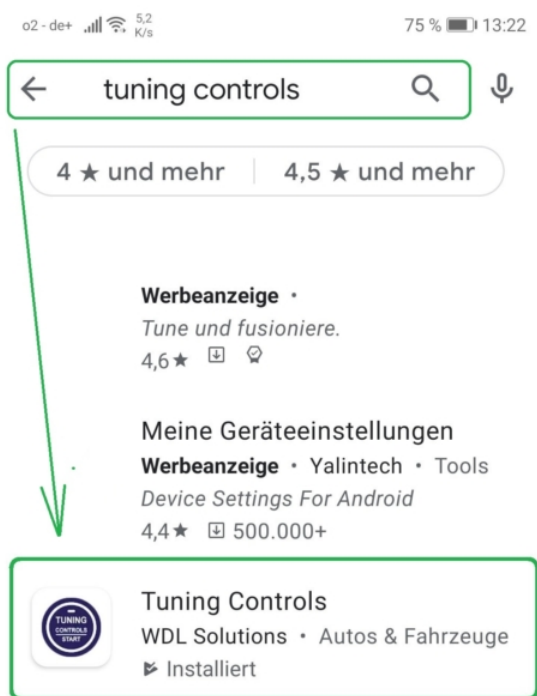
o2 - de+ 5,2 K/s 75 % 13:22

tuning controls

4 ★ und mehr | 4,5 ★ und mehr

Werbeanzeige ·
Tune und fusioniere.
4,6★

Meine Geräteeinstellungen
Werbeanzeige · Yalintech · Tools
Device Settings For Android
4,4★ 500.000+

TUNING CONTROLS START

Tuning Controls
WDL Solutions · Autos & Fahrzeuge
Installiert